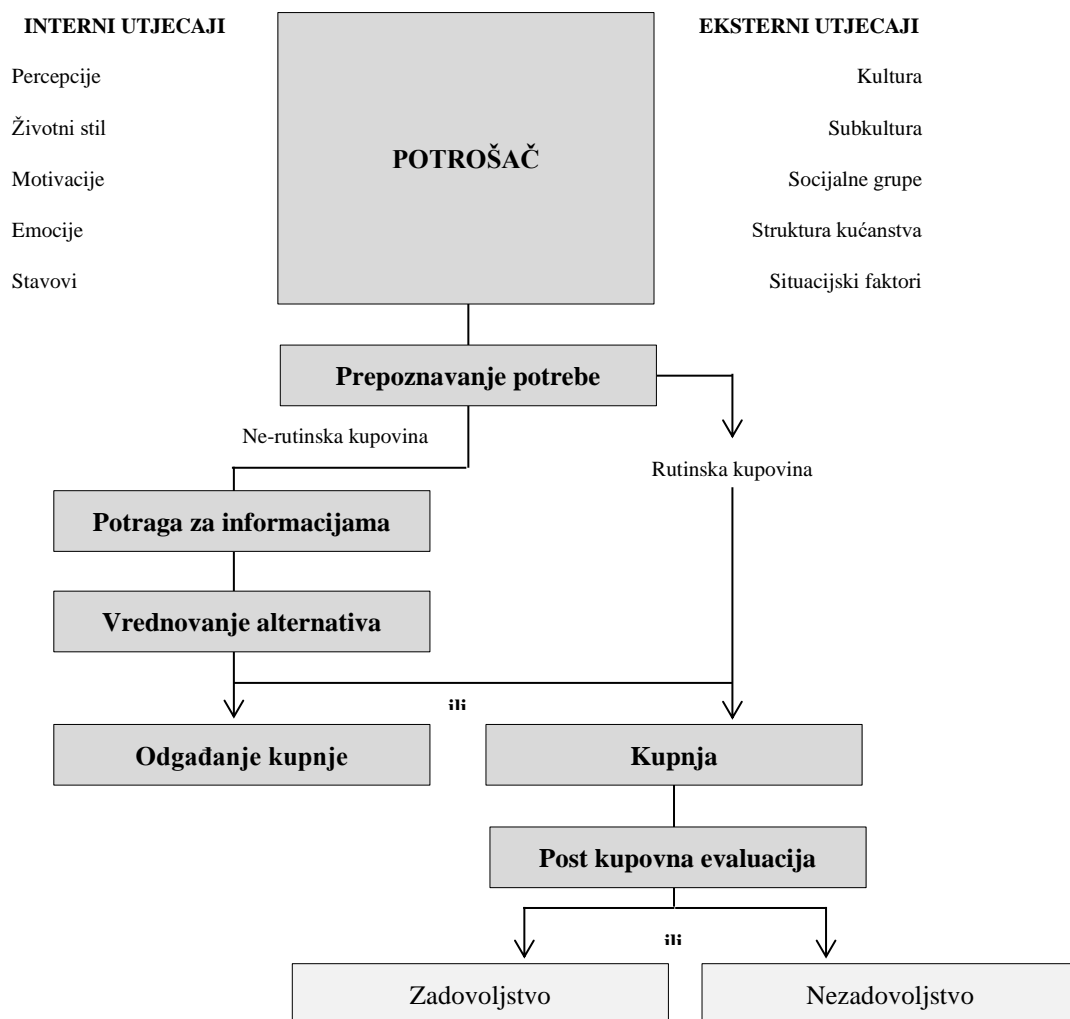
INTERNI UTJECAJI

Percepcije

Životni stil

Motivacije

Emocije

Stavovi

POTROŠAČ

EKSTERNI UTJECAJI

Kultura

Subkultura

Socijalne grupe

Struktura kućanstva

Situacijski faktori

Prepoznavanje potrebe

Ne-rutinska kupovina

Rutinska kupovina

Potraga za informacijama

Vrednovanje alternativa

ili

Odgađanje kupnje

Kupnja

Post kupovna evaluacija

ili

Zadovoljstvo

Nezadovoljstvo